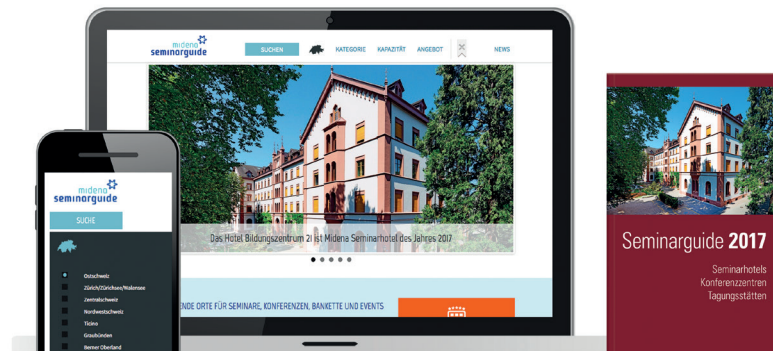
midena seminarguide

SUCHEN

KATEGORIE

KAPAZITÄT

ANGEBOT

NEWS

Das Hotel Bildungszentrum 21 ist Midena Seminarhotel des Jahres 2017

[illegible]ENDE ORTE FÜR SEMINARE, KONFERENZEN, BANKETTE UND EVENTS

midena seminarguide

SUCHE

Ostschweiz

Zürich/Zürichsee/Walensee

Zentralschweiz

Nordwestschweiz

Ticino

Graubünden

Berner Oberland

Seminarguide 2017

Seminarhotels
Konferenzzentren
Tagungsstätten